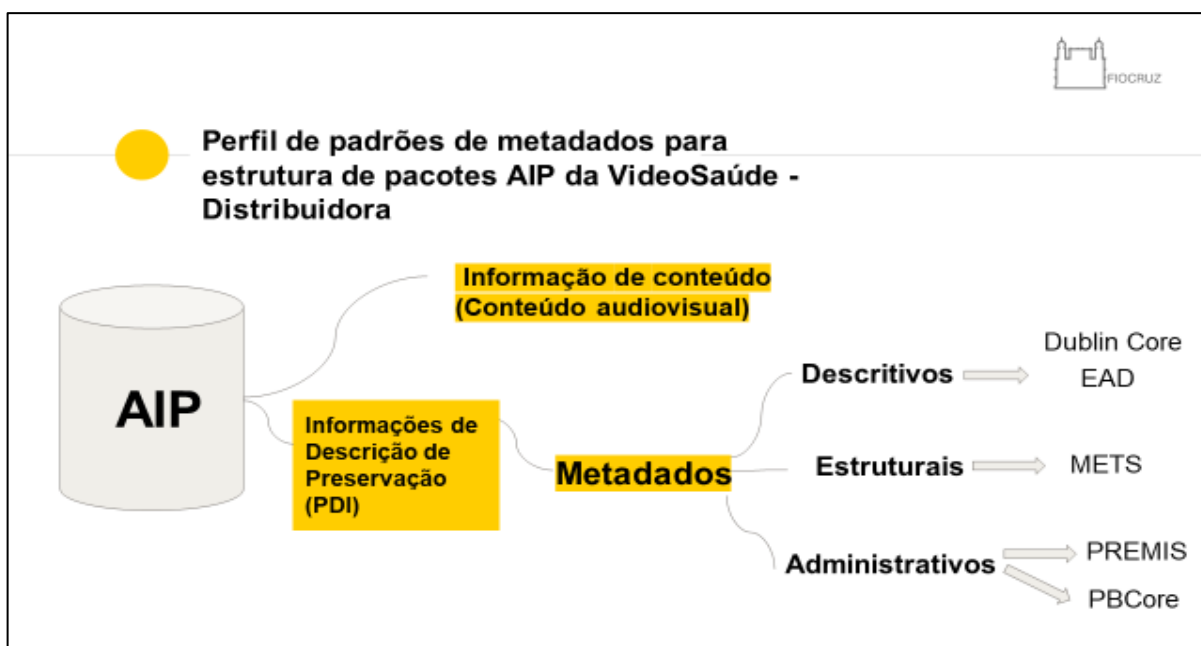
FIOCRUZ

Perfil de padrões de metadados para estrutura de pacotes AIP da VideoSaúde - Distribuidora

AIP

Informação de conteúdo (Conteúdo audiovisual)

Informações de Descrição de Preservação (PDI)

Metadados

Descritivos

Dublin Core
EAD

Estruturais

METS

Administrativos

PREMIS

PBCore